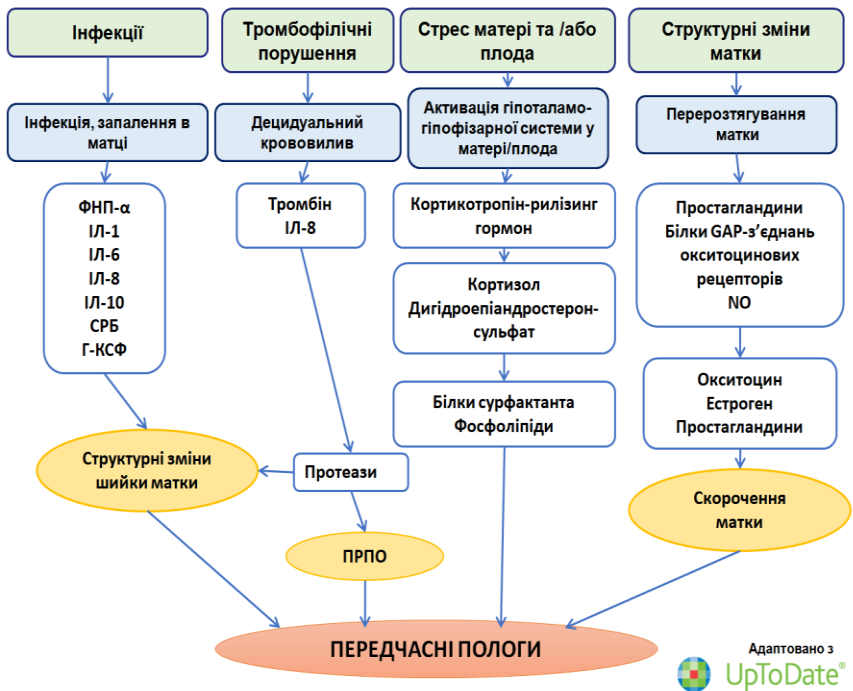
Інфекції

Інфекція, запалення в матці

ФНП-α
ІЛ-1
ІЛ-6
ІЛ-8
ІЛ-10
СРБ
Г-КСФ

Структурні зміни шийки матки

Тромбофілічні порушення

Децидуальний крововилив

Тромбін
ІЛ-8

Протеази

ПРПО

Стрес матері та /або плода

Активація гіпоталамо-гіпофізарної системи у матері/плода

Кортикотропін-рилізинг гормон

Кортизол
Дигідроепіандростерон-сульфат

Білки сурфактанта
Фосфоліпіди

Структурні зміни матки

Перерозтягування матки

Простагландини
Білки GAP-з'єднань окситоцинових рецепторів
NO

Окситоцин
Естроген
Простагландини

Скорочення матки

ПЕРЕДЧАСНІ ПОЛОГИ

Адаптовано з
UpToDate®